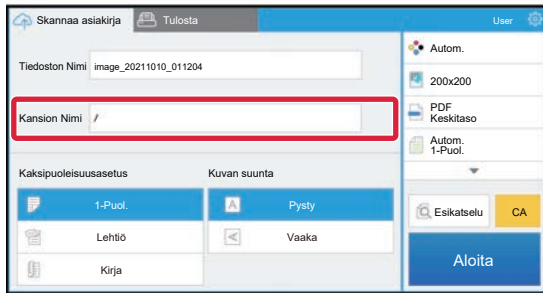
Skannaa asiakirja

Tulosta

User

Tiedoston Nimi image_20211010_011204

Kansion Nimi /

Autom.

200x200

PDF Keskitaso

Autom. 1-Puol.

Kaksipuoleisuusasetus

1-Puol.

Lehtiö

Kirja

Kuvan suunta

Pysty

Vaaka

Esikatselu

CA

Aloita